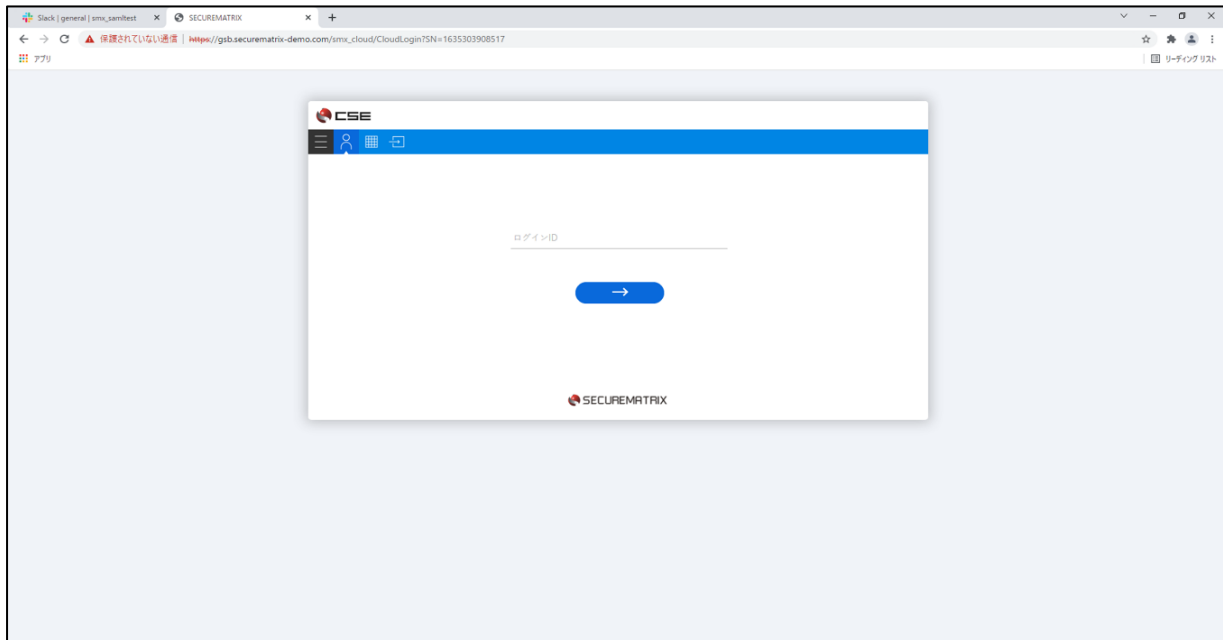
Slack | general | smx_samltest × SECUREMATRIX × +

保護されていない通信 | https://gsb.securematrix-demo.com/smx_cloud/CloudLogin?SN=1635303908517

アプリ

リーディング リスト

CSE

ログインID

→

SECUREMATRIX